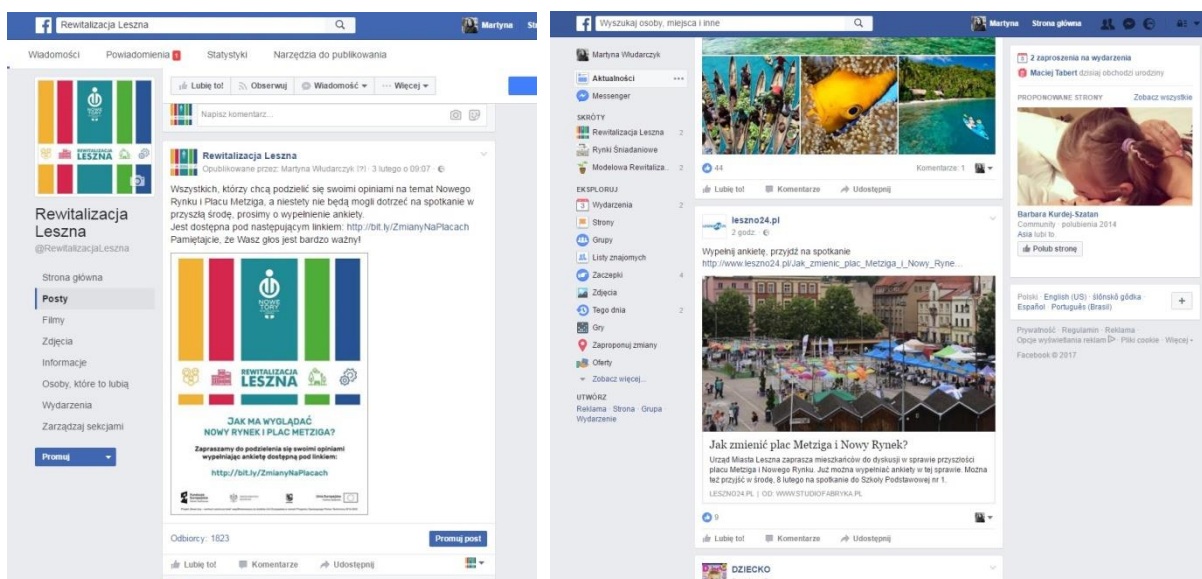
Rewitalizacja Leszna

Martyna

Wiadomości Powiadomienia 1 Statystyki Narzędzia do publikowania

Lubię to! Obserwuj Wiadomość Więcej

Napisz komentarz...

NOWE TORY REWITALIZACJA LESZNA

Rewitalizacja Leszna
@RewitalizacjaLeszna

Strona główna
Posty
Filmy
Zdjęcia
Informacje
Osoby, które to lubią
Wydarzenia
Zarządzaj sekcjami

Promuj

Rewitalizacja Leszna
Opublikowane przez: Martyna Wiudarczyk [?] · 3 lutego o 09:07

Wszystkich, którzy chcą podzielić się swoimi opiniami na temat Nowego Rynku i Placu Metziga, a niestety nie będą mogli dotrzeć na spotkanie w przyszłą środę, prosimy o wypełnienie ankiety.
Jest dostępna pod następującym linkiem: http://bit.ly/ZmianyNaPlacach
Pamiętajcie, że Wasz głos jest bardzo ważny!

NOWE TORY
REWITALIZACJA LESZNA
JAK MA WYGLĄDAĆ NOWY RYNEK I PLAC METZIGA?
Zapraszamy do podzielenia się swoimi opiniami wypełniając ankietę dostępną pod linkiem:
http://bit.ly/ZmianyNaPlacach

Odbiorcy: 1823
Promuj post

Lubię to! Komentarze Udostępnij

Wyszukaj osoby, miejsca i inne

Martyna Strona główna

Martyna Wiudarczyk
Aktualności
Messenger
SKRÓTY
Rewitalizacja Leszna 2
Rynki Śniadaniowe
Modelowa Rewitaliza... 2
EKSPLORUJ
Wydarzenia 2
Strony
Grupy
Listy znajomych
Zaczepki 4
Zdjęcia
Tego dnia 2
Gry
Zaproponuj zmiany
Oferty
Zobacz więcej...
UTWÓRZ
Reklama · Strona · Grupa · Wydarzenie

44 Komentarze: 1
Lubię to! Komentarze Udostępnij

leszno24.pl
2 godz.
Wypełnij ankietę, przyjdź na spotkanie
http://www.leszno24.pl/Jak_zmienic_plac_Metziga_i_Nowy_Ryne...

Jak zmienić plac Metziga i Nowy Rynek?
Urząd Miasta Leszna zaprasza mieszkańców do dyskusji w sprawie przyszłości placu Metziga i Nowego Rynku. Już można wypełniać ankiety w tej sprawie. Można też przyjść w środę, 8 lutego na spotkanie do Szkoły Podstawowej nr 1.
LESZNO24.PL | OD: WWW.STUDIOFABRYKA.PL

9
Lubię to! Komentarze Udostępnij

DZIECKO

2 zaproszenia na wydarzenia
Maciej Tabert dzisiaj obchodzi urodziny
PROPONOWANE STRONY Zobacz wszystkie
Barbara Kurdej-Szatan
Community · polubienia 2014
Asia lubi to.
Polub stronę

Polski · English (US) · ślōnskŏ gŏdka · Español · Português (Brasil)

Prywatność · Regulamin · Reklama · Opcje wyświetlania reklam · Pliki cookie · Więcej · Facebook © 2017